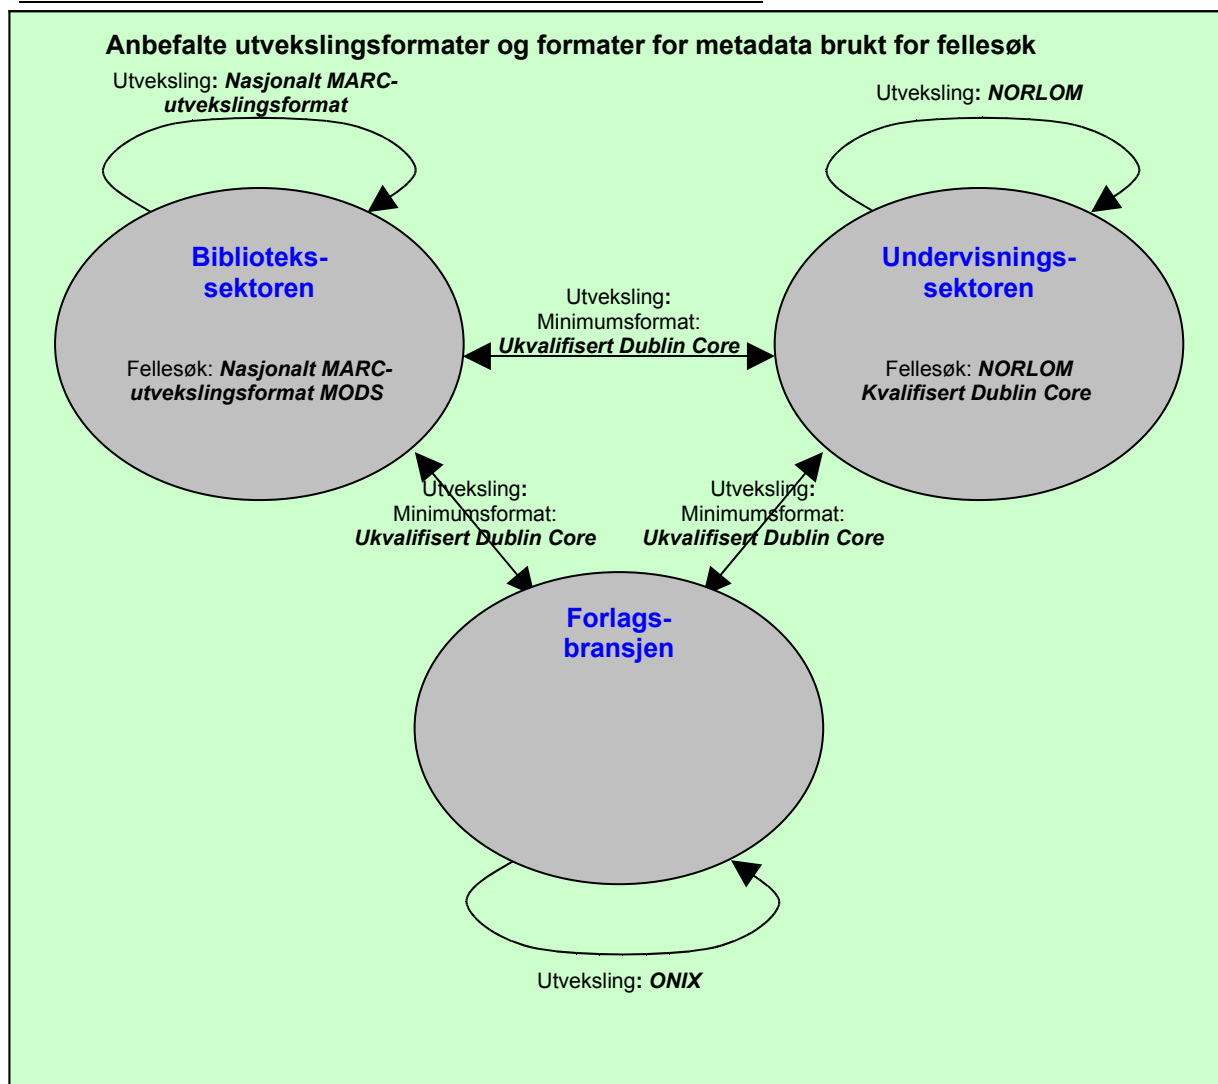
Anbefalte utvekslingsformater og formater for metadata brukt for fellesøk

Utveksling: Nasjonalt MARC-utvekslingsformat

Utveksling: NORLOM

Biblioteks-sektoren

Fellesøk: Nasjonalt MARC-utvekslingsformat MODS

Utveksling: Minimumsformat: Ukvalifisert Dublin Core

Undervisnings-sektoren

Fellesøk: NORLOM Kvalifisert Dublin Core

Utveksling: Minimumsformat: Ukvalifisert Dublin Core

Utveksling: Minimumsformat: Ukvalifisert Dublin Core

Forlags-bransjen

Utveksling: ONIX